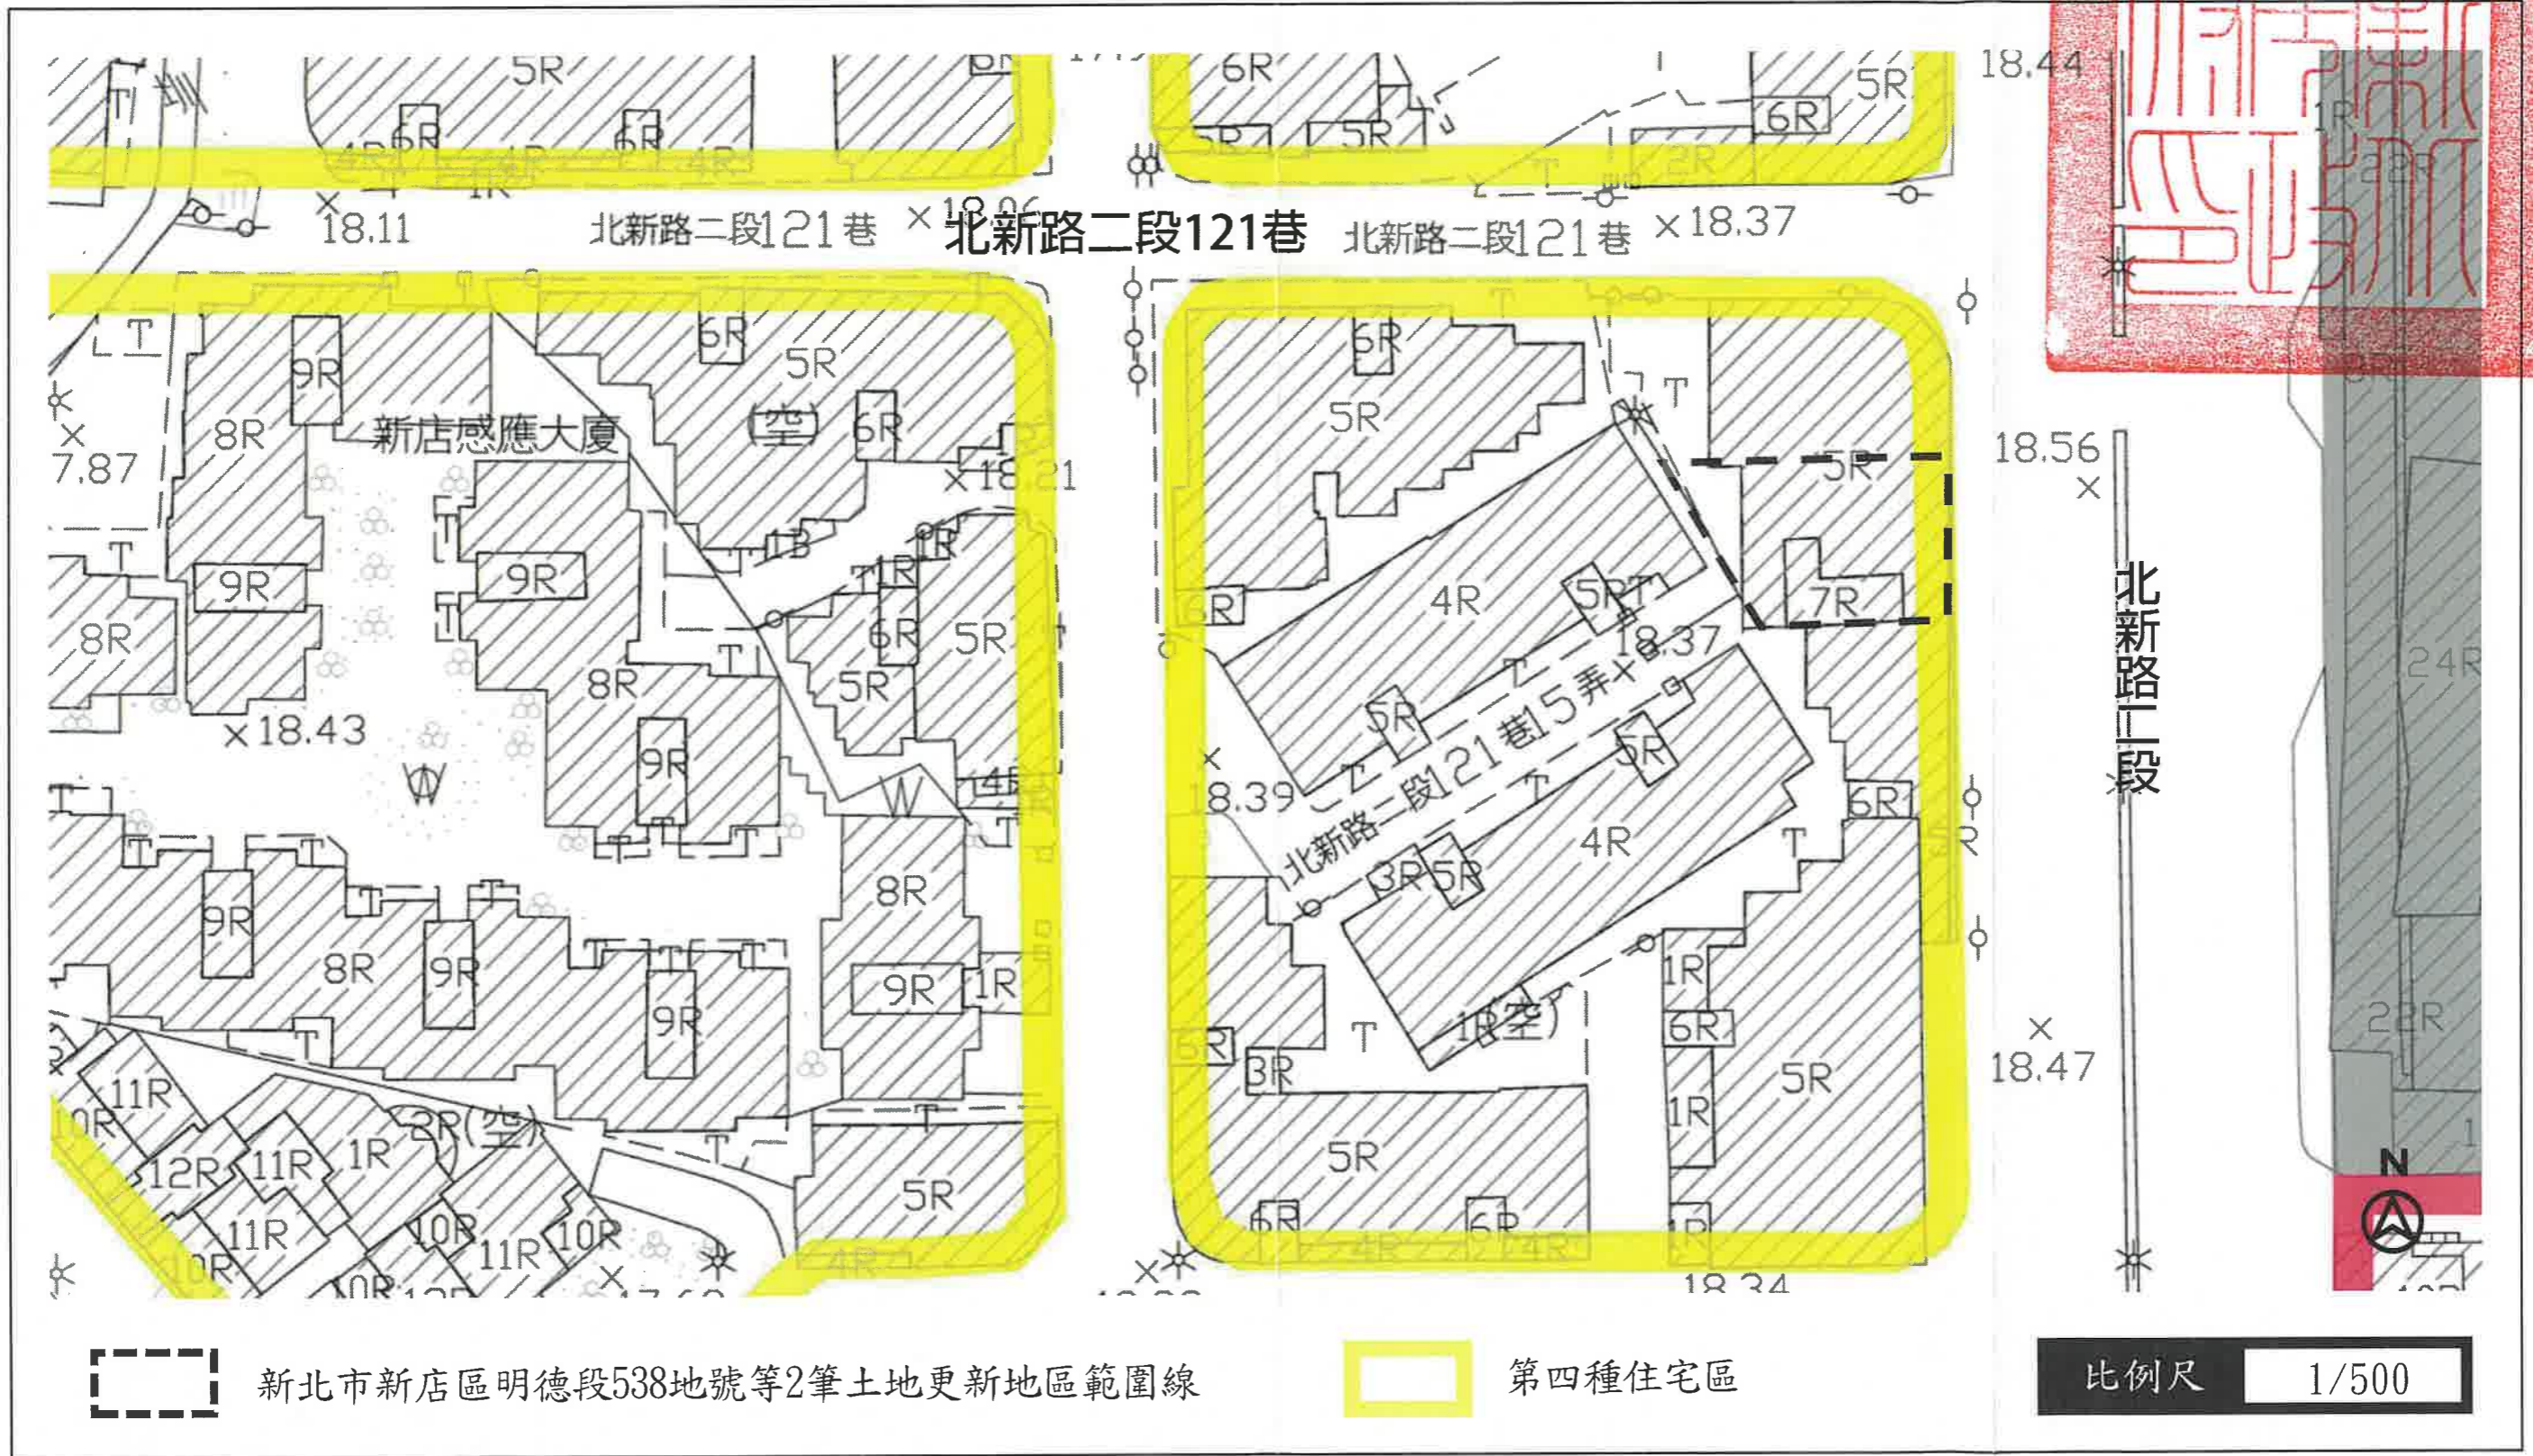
5R
6R
4R
6R
4R
1R
5R
6R
5R
6R
2R
5R
6R
18.44
1R
22R
18.11
北新路二段121巷
北新路二段121巷
北新路二段121巷
×18.37
9R
6R
5R
新店感應大廈
8R
(空)
6R
×18.21
7.87
9R
9R
1R
8R
6R
5R
8R
5R
8R
×18.43
9R
6R
5R
5R
4R
5R
7R
18.37
北新路二段121巷15弄
5R
5R
18.39
4R
3R
5R
6R
18.56
北新路二段
24R
9R
8R
9R
8R
9R
9R
1R
1R
6R
1R(空)
6R
3R
5R
1R
5R
18.47
22R
11R
10R
12R
11R
1R
2R(空)
11R
10R
10R
11R
10R
5R
4R
6R
6R
4R
4R
18.34
N
新北市新店區明德段538地號等2筆土地更新地區範圍線
第四種住宅區
比例尺
1/500